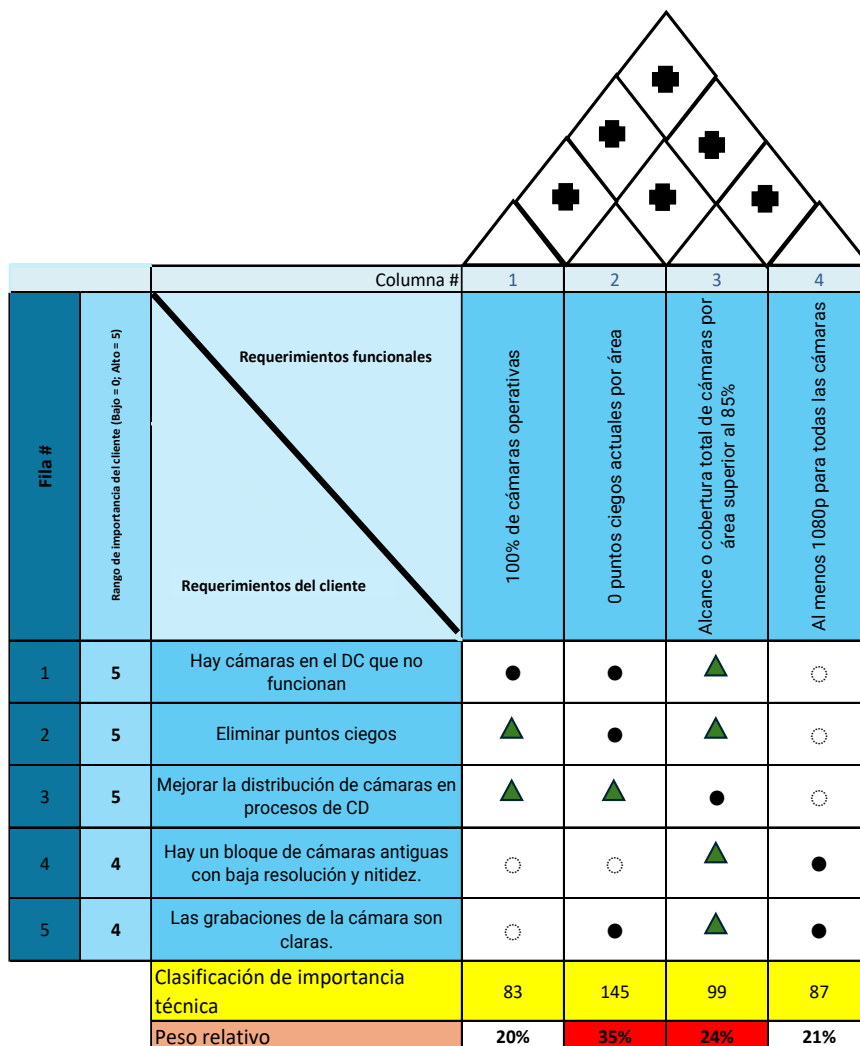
| | | Columna # | 1 | 2 | 3 | 4 |
|---|---|---|---|---|---|---|
| Fila # | Rango de importancia del cliente (Bajo = 0; Alto = 5) | Requerimientos funcionales / Requerimientos del cliente | 100% de cámaras operativas | 0 puntos ciegos actuales por área | Alcance o cobertura total de cámaras por área superior al 85% | Al menos 1080p para todas las cámaras |
| 1 | 5 | Hay cámaras en el DC que no funcionan | ● | ● | ▲ | ○ |
| 2 | 5 | Eliminar puntos ciegos | ▲ | ● | ▲ | ○ |
| 3 | 5 | Mejorar la distribución de cámaras en procesos de CD | ▲ | ▲ | ● | ○ |
| 4 | 4 | Hay un bloque de cámaras antiguas con baja resolución y nitidez. | ○ | ○ | ▲ | ● |
| 5 | 4 | Las grabaciones de la cámara son claras. | ○ | ● | ▲ | ● |
| | | Clasificación de importancia técnica | 83 | 145 | 99 | 87 |
| | | Peso relativo | 20% | 35% | 24% | 21% |